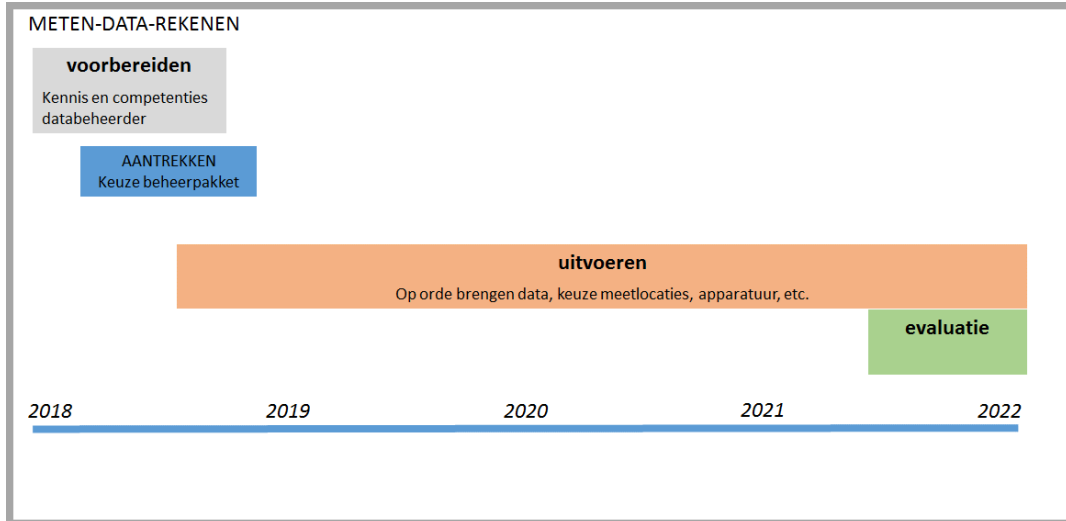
METEN-DATA-REKENEN

voorbereiden

Kennis en competenties databeheerder

AANTREKKEN
Keuze beheerpakket

uitvoeren

Op orde brengen data, keuze meetlocaties, apparatuur, etc.

evaluatie

2018 2019 2020 2021 2022